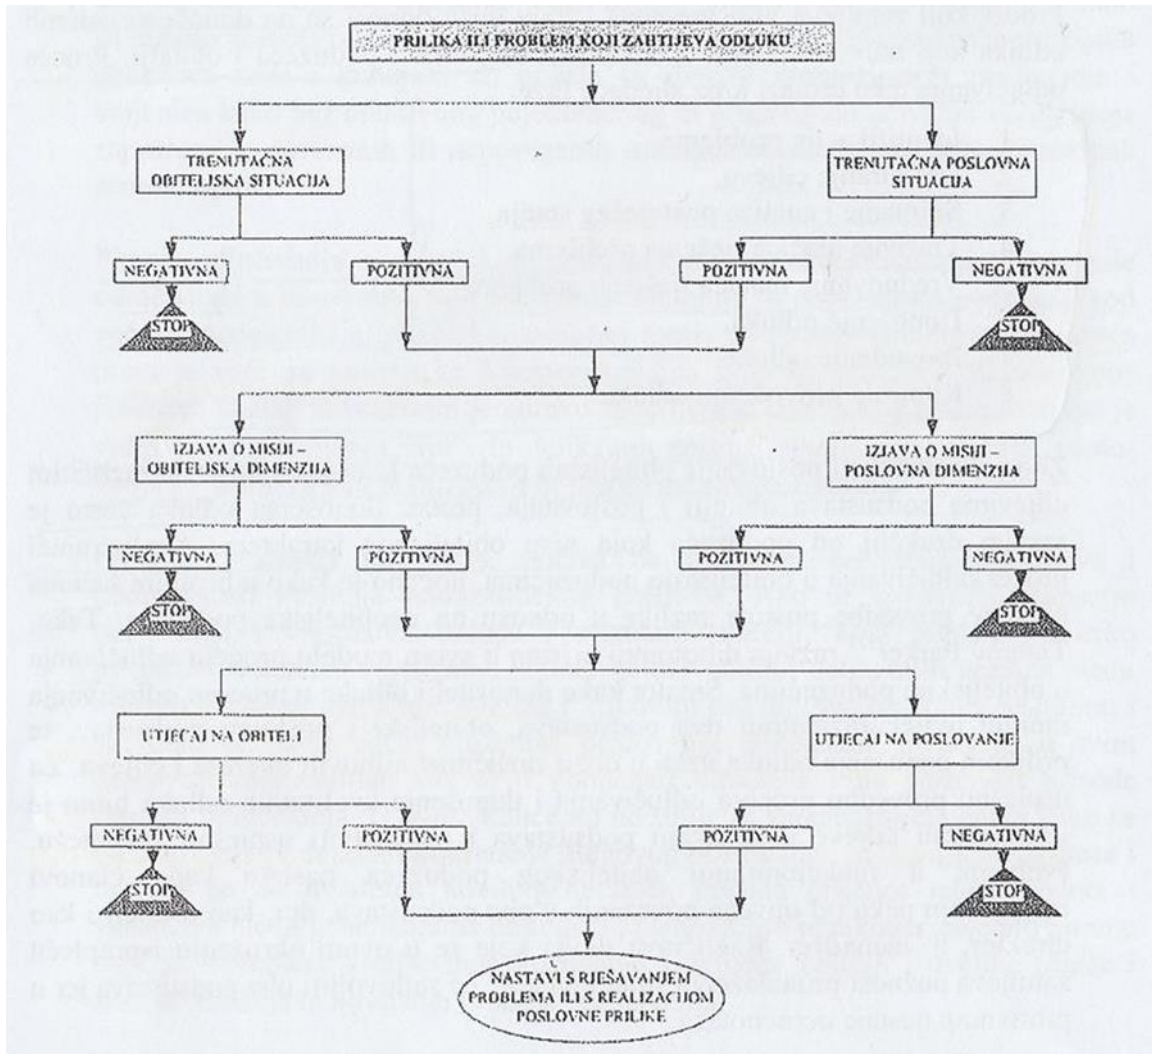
PRILIKA ILI PROBLEM KOJI ZAHTIJEVA ODLUKU

TRENUTAČNA OBITELJSKA SITUACIJA

TRENUTAČNA POSLOVNA SITUACIJA

NEGATIVNA

POZITIVNA

POZITIVNA

NEGATIVNA

STOP

STOP

IZJAVA O MISIJI – OBITELJSKA DIMENZIJA

IZJAVA O MISIJI – POSLOVNA DIMENZIJA

NEGATIVNA

POZITIVNA

POZITIVNA

NEGATIVNA

STOP

STOP

UTJECAJ NA OBITELJ

UTJECAJ NA POSLOVANJE

NEGATIVNA

POZITIVNA

POZITIVNA

NEGATIVNA

STOP

STOP

NASTAVI S RJEŠAVANJEM PROBLEMA ILI S REALIZACIJOM POSLOVNE PRILIKE